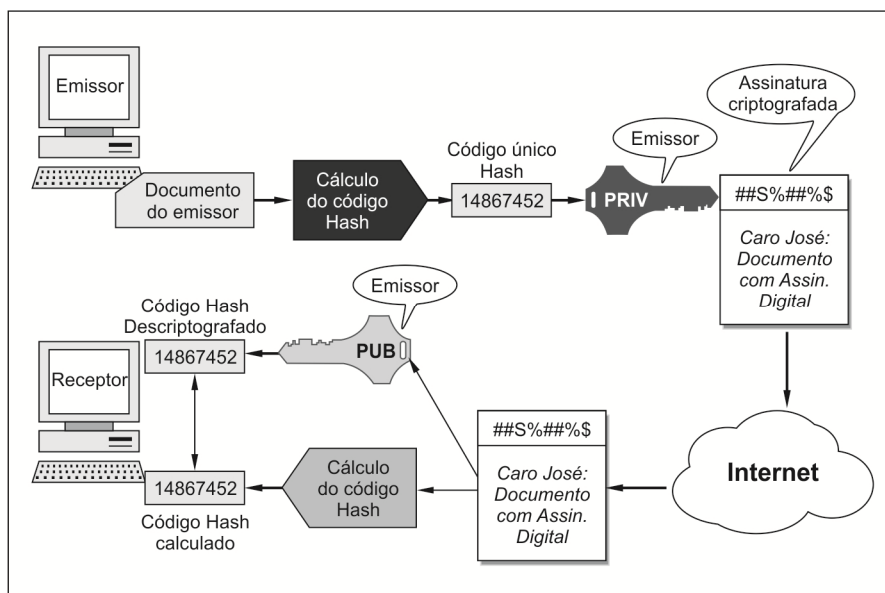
Emissor

Documento do emissor

Cálculo do código Hash

Código único Hash

14867452

Emissor

PRIV

Assinatura criptografada

##S%##%$

Caro José: Documento com Assin. Digital

Emissor

Código Hash Descriptografado

14867452

PUB

Receptor

##S%##%$

Caro José: Documento com Assin. Digital

Internet

14867452

Cálculo do código Hash

Código Hash calculado